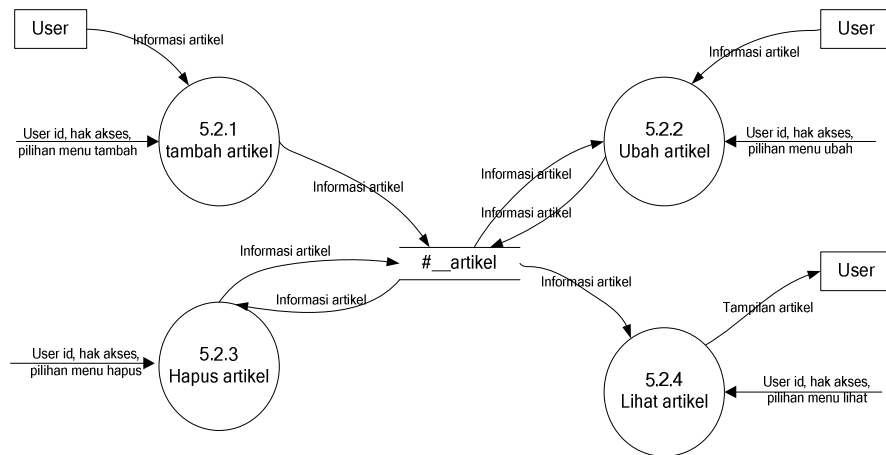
User

Informasi artikel

User id, hak akses, pilihan menu tambah

5.2.1
tambah artikel

Informasi artikel

User

Informasi artikel

5.2.2
Ubah artikel

User id, hak akses, pilihan menu ubah

Informasi artikel

Informasi artikel

Informasi artikel

#__artikel

Informasi artikel

Informasi artikel

User

Tampilan artikel

User id, hak akses, pilihan menu hapus

5.2.3
Hapus artikel

5.2.4
Lihat artikel

User id, hak akses, pilihan menu lihat